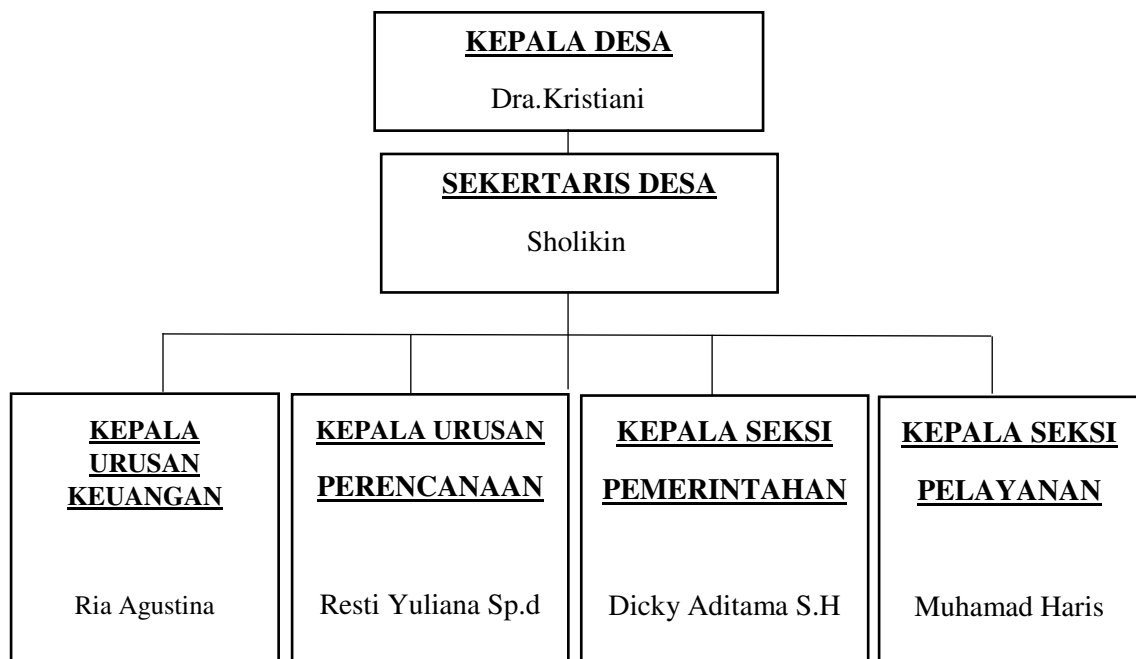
KEPALA DESA

Dra.Kristiani

SEKERTARIS DESA

Sholikin

KEPALA URUSAN KEUANGAN

Ria Agustina

KEPALA URUSAN PERENCANAAN

Resti Yuliana Sp.d

KEPALA SEKSI PEMERINTAHAN

Dicky Aditama S.H

KEPALA SEKSI PELAYANAN

Muhamad Haris